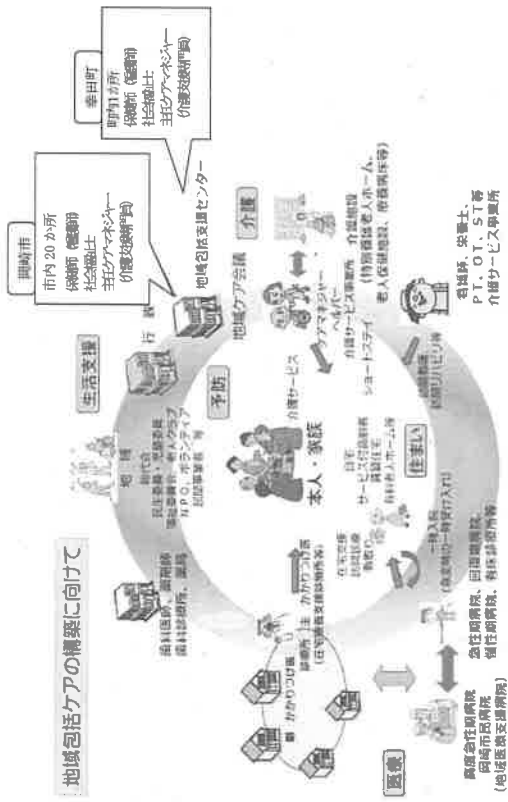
地域包括ケアの構築に向けて

岡崎市

市内20か所
保健師（看護師）
社会福祉士
主任ケアマネジャー
（介護支援専門員）

幸田町

町内1か所
保健師（看護師）
社会福祉士
主任ケアマネジャー
（介護支援専門員）

地域包括支援センター

生活支援

行政

地域ケア会議

介護

介護施設
（特別養護老人ホーム、老人保健施設、療養病床等）

ケアマネジャー
ヘルパー

介護サービス

介護サービス事業所
ショートステイ

看護師、栄養士、PT、OT、ST等
介護サービス事業所

在宅療養
訪問リハビリ等

予防

本人・家族

住まい

自宅
サービス付高齢者向け住宅
有料老人ホーム等

地域

自治会
民生委員、児童委員
福祉委員、老人クラブ
NPO、ボランティア
民間事業者　等

歯科医院、薬局等
歯科診療所、薬局

在宅療養
(訪問診療)

診療所
かかりつけ医
（在宅療養支援診療所等）

一時入院
（在宅療養の急変時の受け入れ）

回復期病院
慢性期病院
有床診療所等

急性期病院

医療

高度急性期病院
岡崎市民病院
（地域医療支援病院）